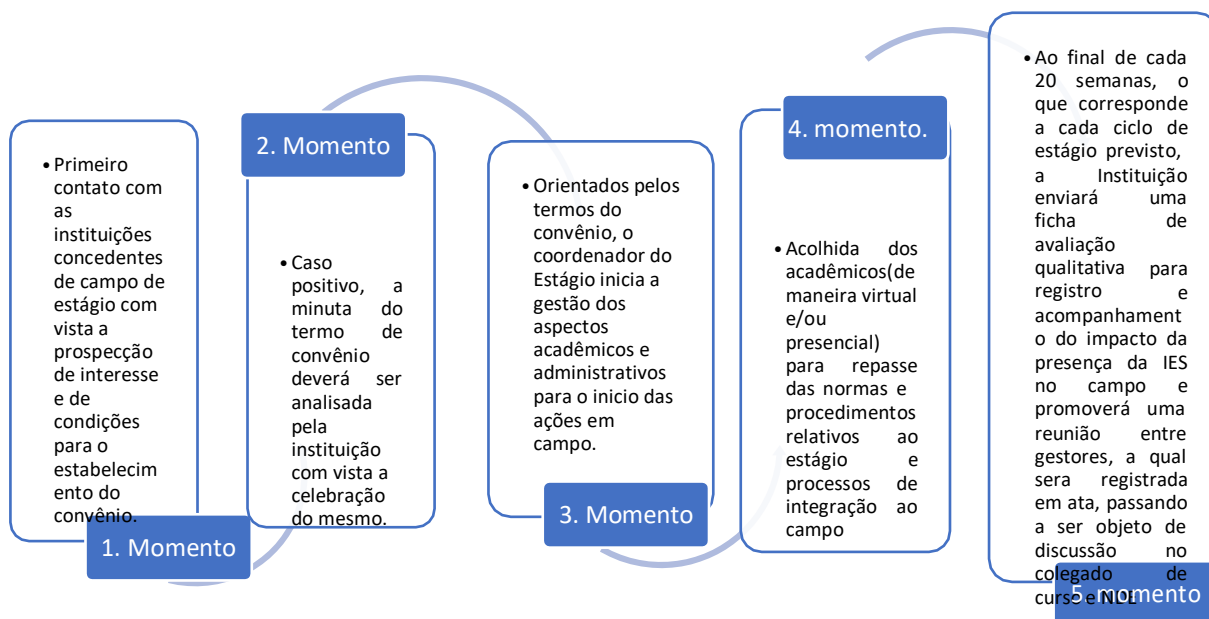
• Primeiro contato com as instituições concedentes de campo de estágio com vista a prospecção de interesse e de condições para o estabelecimento do convênio.

1. Momento

2. Momento

• Caso positivo, a minuta do termo de convênio deverá ser analisada pela instituição com vista a celebração do mesmo.

• Orientados pelos termos do convênio, o coordenador do Estágio inicia a gestão dos aspectos acadêmicos e administrativos para o inicio das ações em campo.

3. Momento

4. momento.

• Acolhida dos acadêmicos(de maneira virtual e/ou presencial) para repasse das normas e procedimentos relativos ao estágio e processos de integração ao campo

• Ao final de cada 20 semanas, o que corresponde a cada ciclo de estágio previsto, a Instituição enviará uma ficha de avaliação qualitativa para registro e acompanhamento do impacto da presença da IES no campo e promoverá uma reunião entre gestores, a qual sera registrada em ata, passando a ser objeto de discussão no colegado de curso e NDE

5. momento